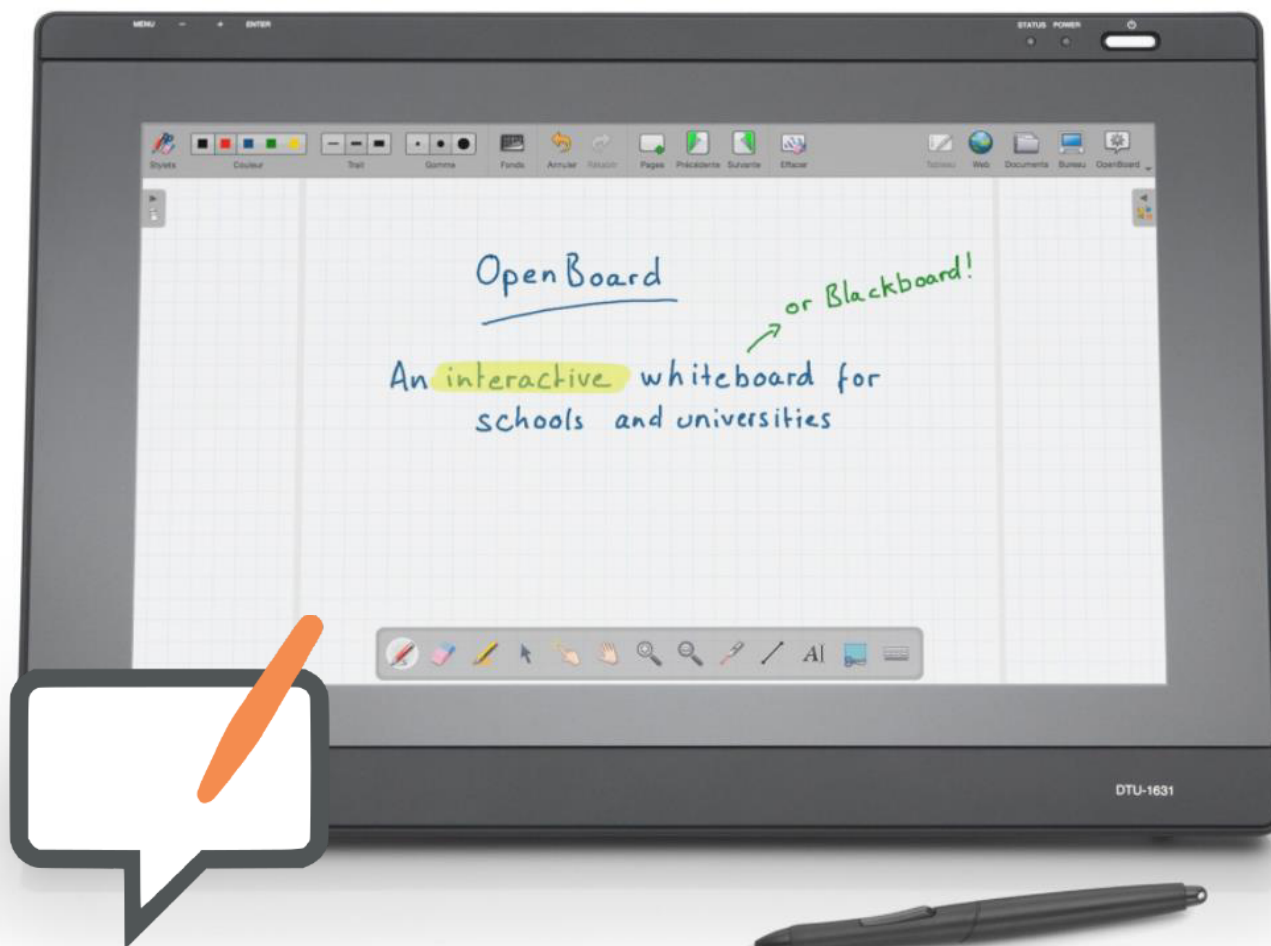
MENU − + ENTER

STATUS POWER

Stylets Couleur Trait Gomme Fonds Annuler Refaire Pages Précédente Suivante Effacer Tableau Web Documents Bureau OpenBoard

OpenBoard

or Blackboard!

An interactive whiteboard for schools and universities

AI

DTU-1631